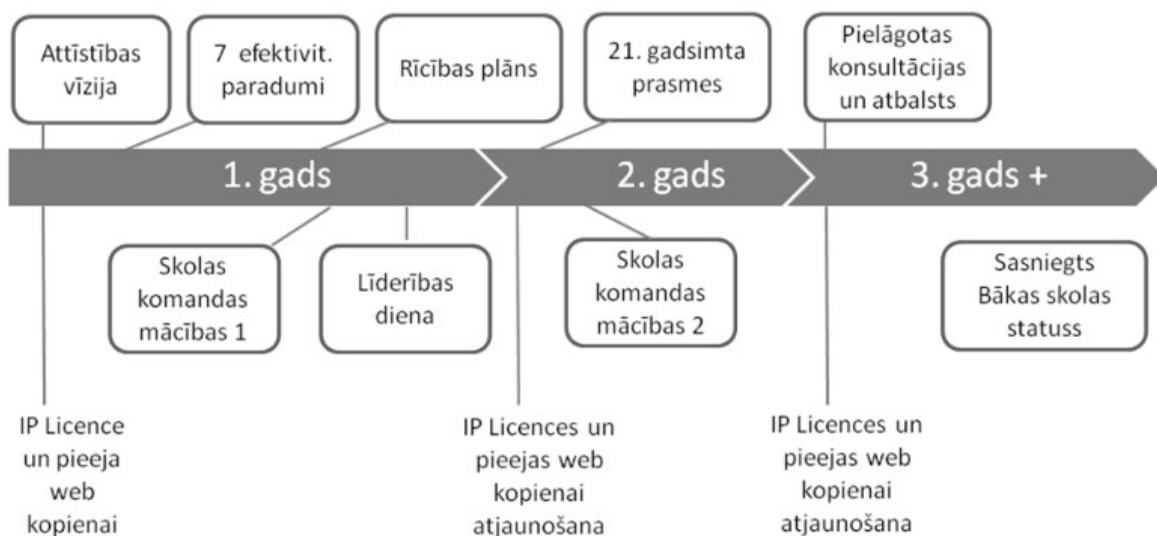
Attīstības vīzija

7 efektivit. paradumi

Rīcības plāns

21. gadsimta prasmes

Pielāgotas konsultācijas un atbalsts

1. gads

2. gads

3. gads +

Skolas komandas mācības 1

Līderības diena

Skolas komandas mācības 2

Sasniegts Bākas skolas statuss

IP Licence un pieeja web kopienai

IP Licences un pieejas web kopienai atjaunošana

IP Licences un pieejas web kopienai atjaunošana